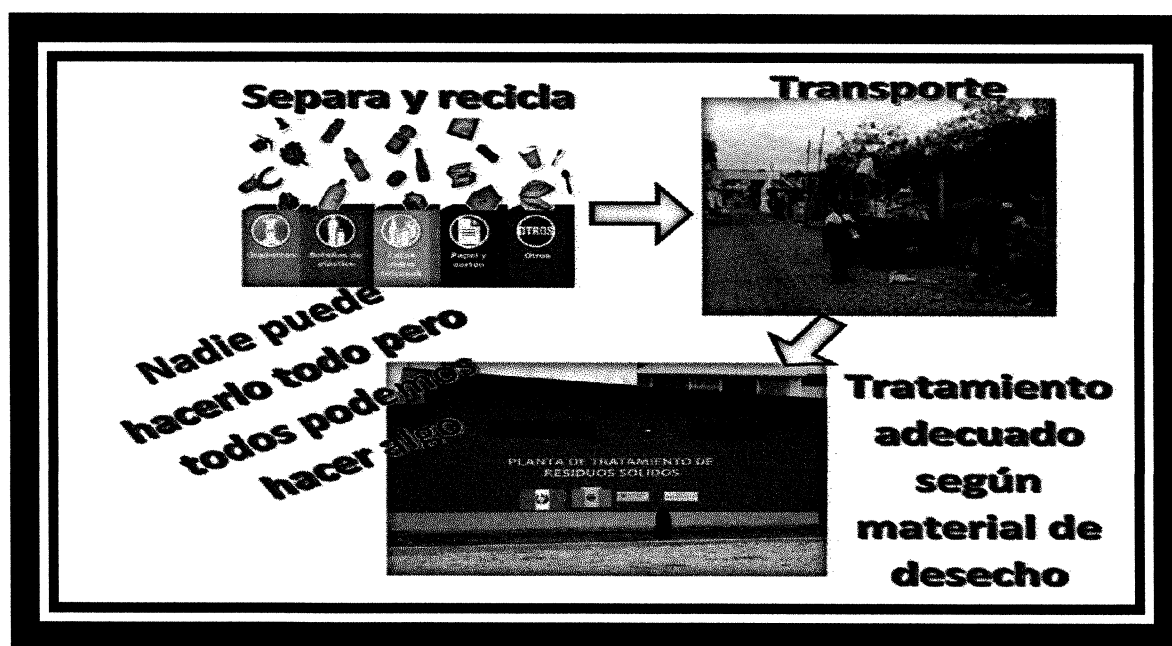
Separa y recicla

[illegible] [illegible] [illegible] Papel y cartón Otros

OTROS

Transporte

Nadie puede hacerlo todo pero todos podemos hacer algo

PLANTA DE TRATAMIENTO DE RESIDUOS SOLIDOS

Tratamiento adecuado según material de desecho